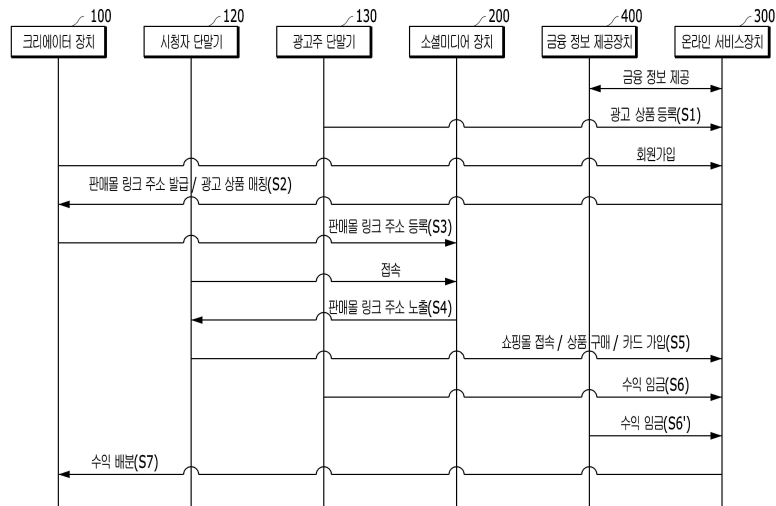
100
크리에이터 장치

120
시청자 단말기

130
광고주 단말기

200
소셜미디어 장치

400
금융 정보 제공장치

300
온라인 서비스장치

금융 정보 제공

광고 상품 등록(S1)

회원가입

판매몰 링크 주소 발급 / 광고 상품 매칭(S2)

판매몰 링크 주소 등록(S3)

접속

판매몰 링크 주소 노출(S4)

쇼핑몰 접속 / 상품 구매 / 카드 가입(S5)

수익 입금(S6)

수익 입금(S6')

수익 배분(S7)